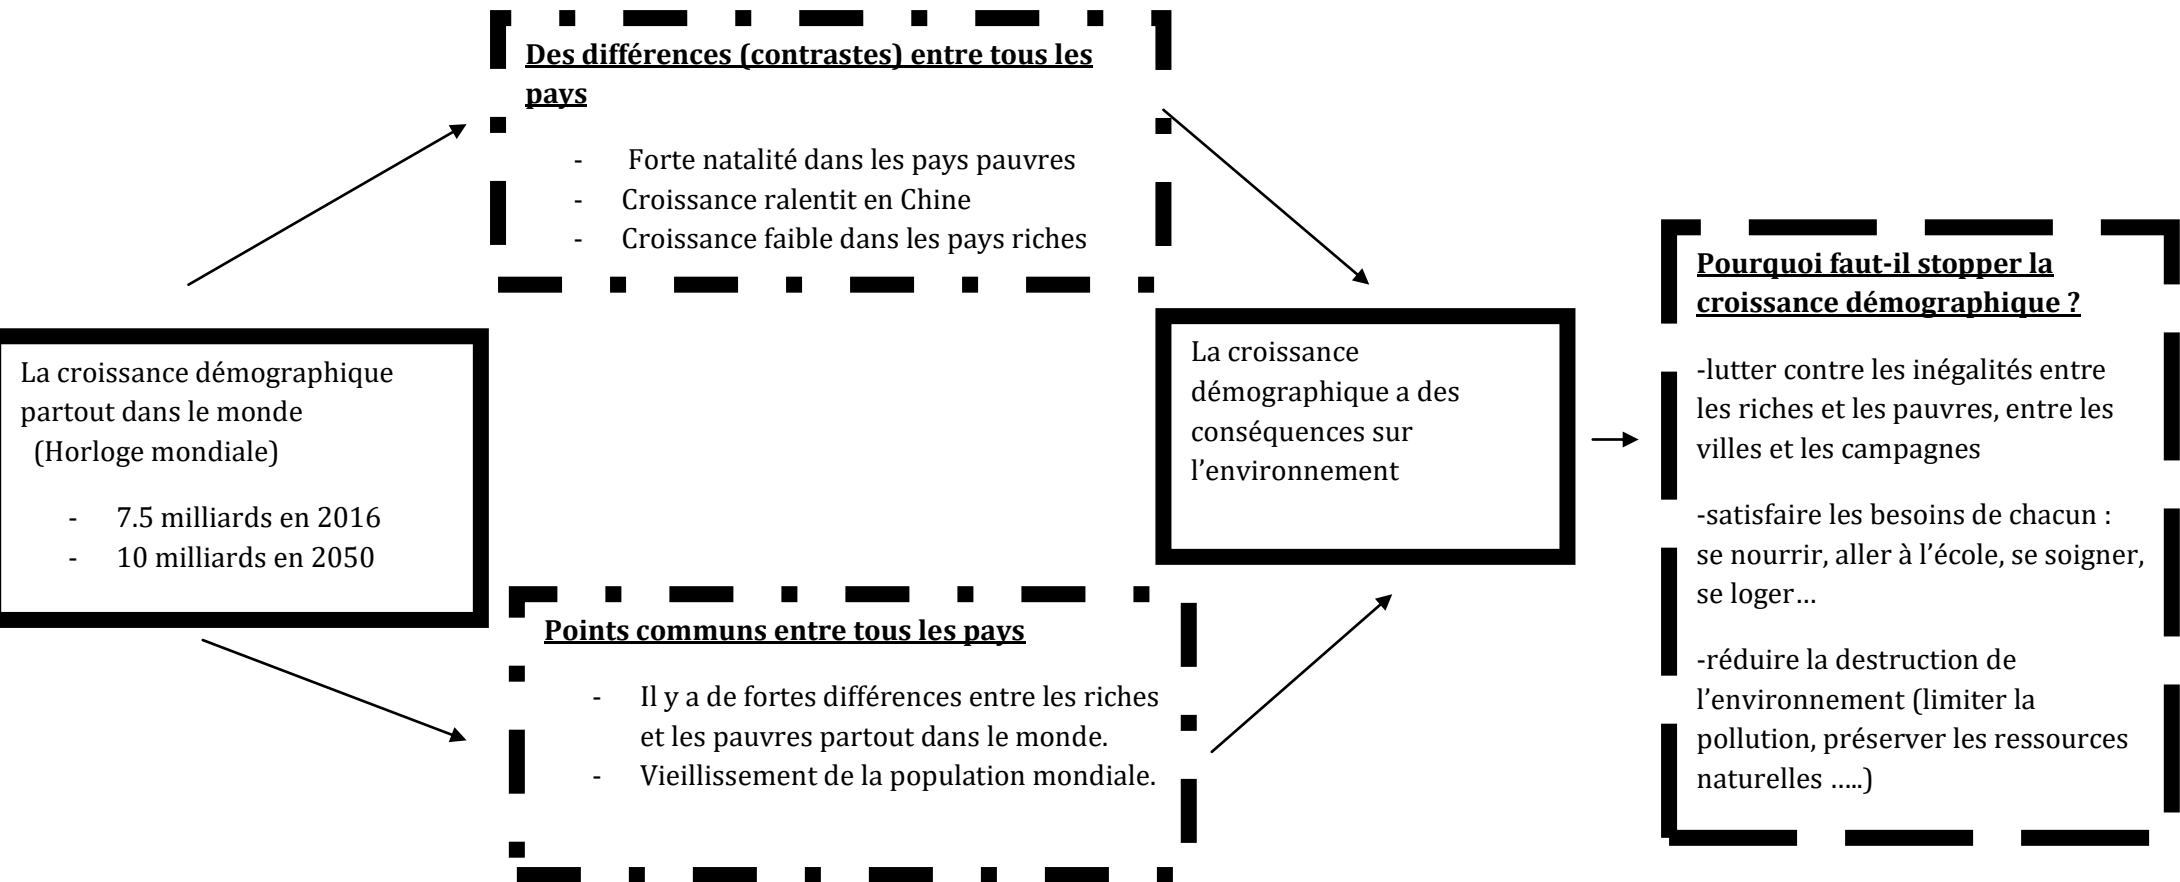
La croissance démographique partout dans le monde
(Horloge mondiale)

- 7.5 milliards en 2016
- 10 milliards en 2050

Des différences (contrastes) entre tous les pays

- Forte natalité dans les pays pauvres
- Croissance ralentit en Chine
- Croissance faible dans les pays riches

Points communs entre tous les pays

- Il y a de fortes différences entre les riches et les pauvres partout dans le monde.
- Vieillissement de la population mondiale.

La croissance démographique a des conséquences sur l'environnement

Pourquoi faut-il stopper la croissance démographique ?

-lutter contre les inégalités entre les riches et les pauvres, entre les villes et les campagnes

-satisfaire les besoins de chacun : se nourrir, aller à l'école, se soigner, se loger…

-réduire la destruction de l'environnement (limiter la pollution, préserver les ressources naturelles …..)